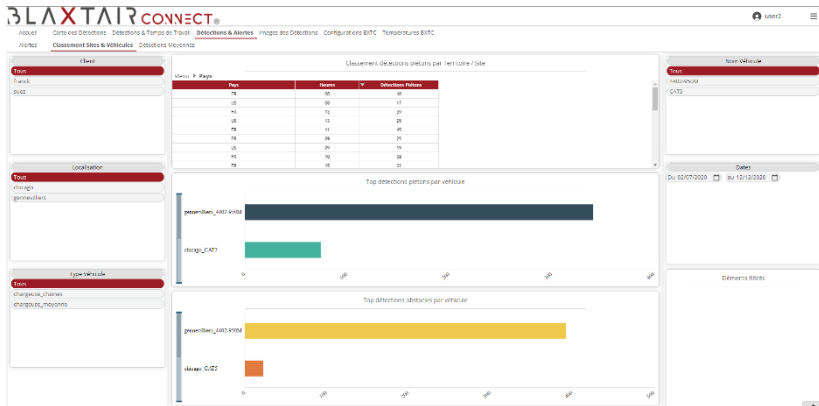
BLAXTAIR CONNECT®

user2

Accueil Carte des Détections Détections & Temps de Travail Détections & Alertes Images des Détections Configurations BXTC Températures BXTC

Alertes Classement Sites & Véhicules Détections Moyennes

Client

Tous

franck

suez

Localisation

Tous

chicago

gennevilliers

Type Véhicule

Tous

chargeuse_chaines

chargeuse_moyenne

Classement détections piétons par Territoire / Site

Menu > Pays

| Pays | Heures | Détections Piétons |
|---|---|---|
| FR | 80 | 41 |
| US | 68 | 17 |
| FR | 72 | 21 |
| US | 72 | 25 |
| FR | 11 | 45 |
| US | 36 | 21 |
| US | 09 | 19 |
| FR | 92 | 38 |
| FR | 10 | 31 |

Top détections piétons par véhicule

gennevilliers_4402-950M

chicago_CAT5

0 100 200 300 400

Top détections obstacles par véhicule

gennevilliers_4402-950M

chicago_CAT5

0 100 200 300 400 500

Nom Véhicule

Tous

4402-950M

CAT5

Dates

Du 02/07/2020 au 12/12/2026

Éléments filtrés